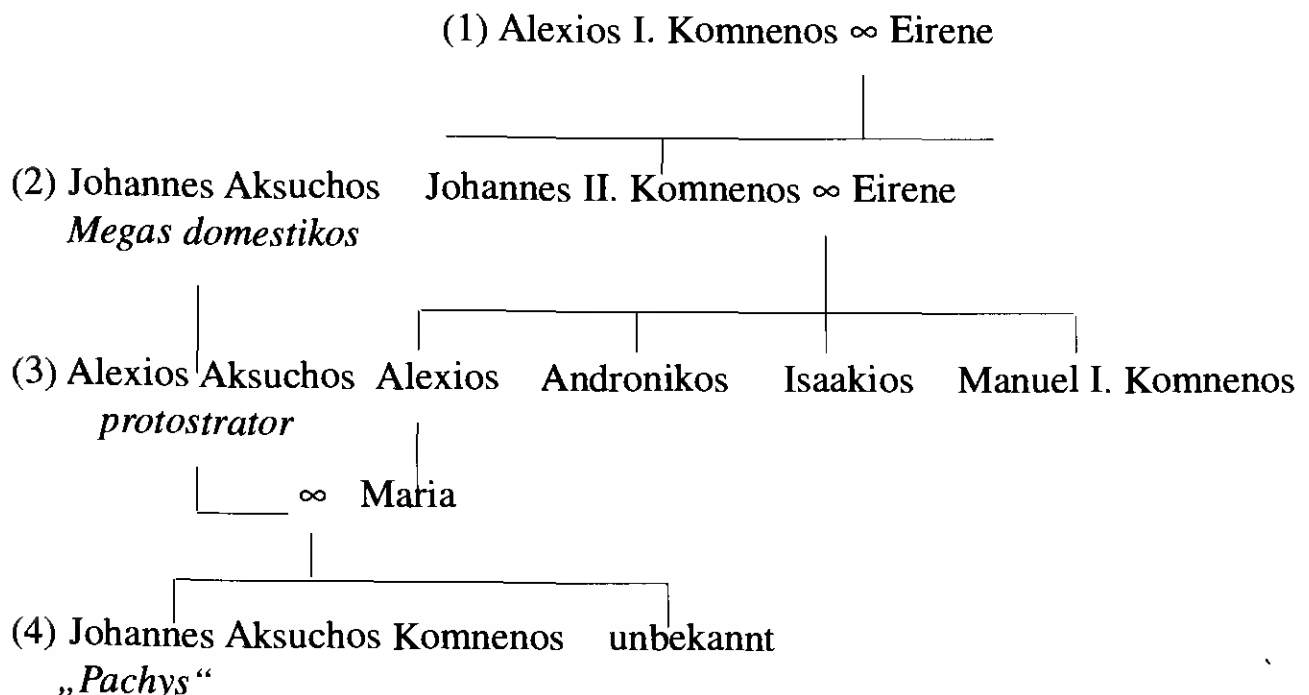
(1) Alexios I. Komnenos $\infty$ Eirene

(2) Johannes Aksuchos *Megas domestikos*

Johannes II. Komnenos $\infty$ Eirene

(3) Alexios Aksuchos *protostrator*

Alexios

Andronikos

Isaakios

Manuel I. Komnenos

$\infty$ Maria

(4) Johannes Aksuchos Komnenos „*Pachys*“

unbekannt